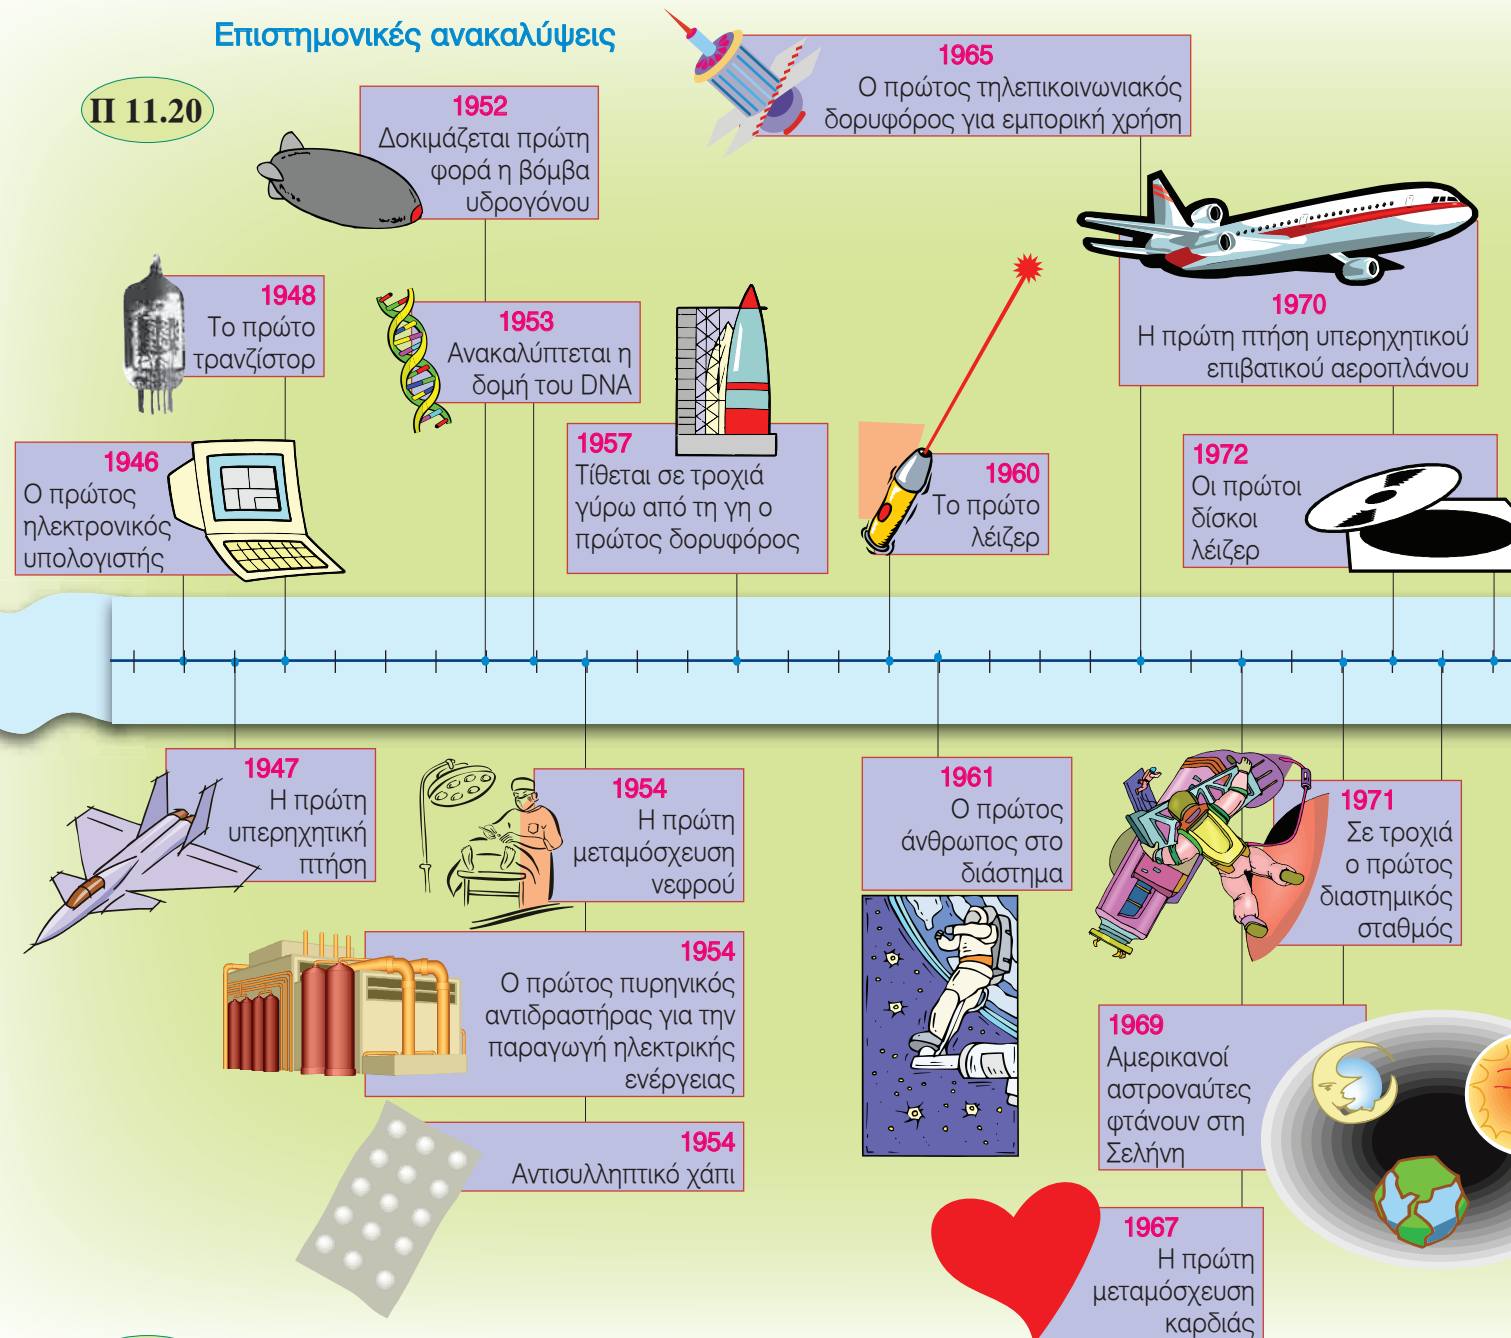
Επιστημονικές ανακαλύψεις

Π 11.20

1952
Δοκιμάζεται πρώτη φορά η βόμβα υδρογόνου

1965
Ο πρώτος τηλεπικοινωνιακός δορυφόρος για εμπορική χρήση

1948
Το πρώτο τρανζίστορ

1953
Ανακαλύπτεται η δομή του DNA

1970
Η πρώτη πτήση υπερηχητικού επιβατικού αεροπλάνου

1946
Ο πρώτος ηλεκτρονικός υπολογιστής

1957
Τίθεται σε τροχιά γύρω από τη γη ο πρώτος δορυφόρος

1960
Το πρώτο λέιζερ

1972
Οι πρώτοι δίσκοι λέιζερ

1947
Η πρώτη υπερηχητική πτήση

1954
Η πρώτη μεταμόσχευση νεφρού

1961
Ο πρώτος άνθρωπος στο διάστημα

1971
Σε τροχιά ο πρώτος διαστημικός σταθμός

1954
Ο πρώτος πυρηνικός αντιδραστήρας για την παραγωγή ηλεκτρικής ενέργειας

1969
Αμερικανοί αστροναύτες φτάνουν στη Σελήνη

1954
Αντισυλληπτικό χάπι

1967
Η πρώτη μεταμόσχευση καρδιάς